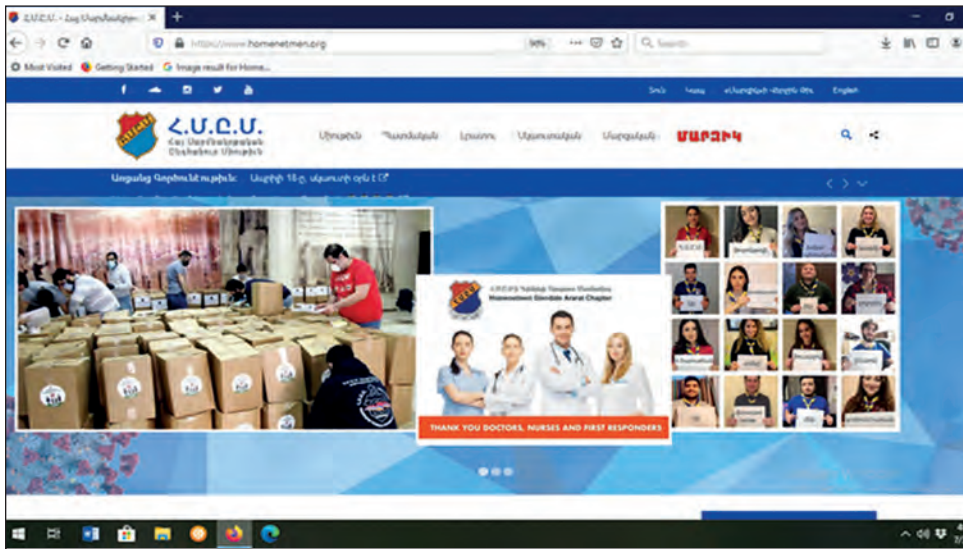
Հ.Մ.Ը.Մ. - Հայ Մարմնակրթական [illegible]

https://www.homenetmen.org

90%

Search

Most Visited Getting Started Image result for Home...

English

Հ.Մ.Ը.Մ.

Հայ Մարմնակրթական Ընդհանուր Միութիւն

ՄԱՐԶԻԿ

Homenetmen Glendale Ararat Chapter

THANK YOU DOCTORS, NURSES AND FIRST RESPONDERS